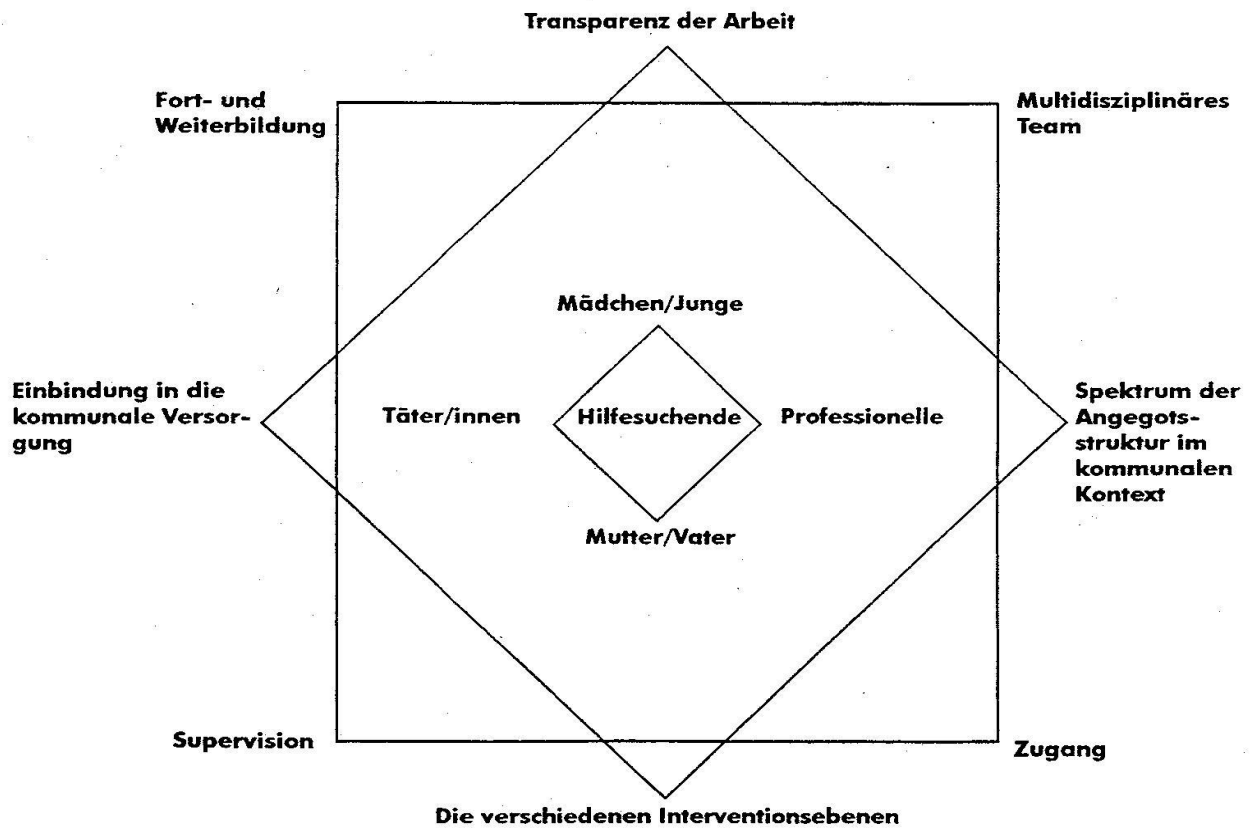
Transparenz der Arbeit

Fort- und Weiterbildung

Multidisziplinäres Team

Mädchen/Junge

Einbindung in die kommunale Versorgung

Täter/innen

Hilfesuchende

Professionelle

Spektrum der Angegotsstruktur im kommunalen Kontext

Mutter/Vater

Supervision

Zugang

Die verschiedenen Interventionsebenen